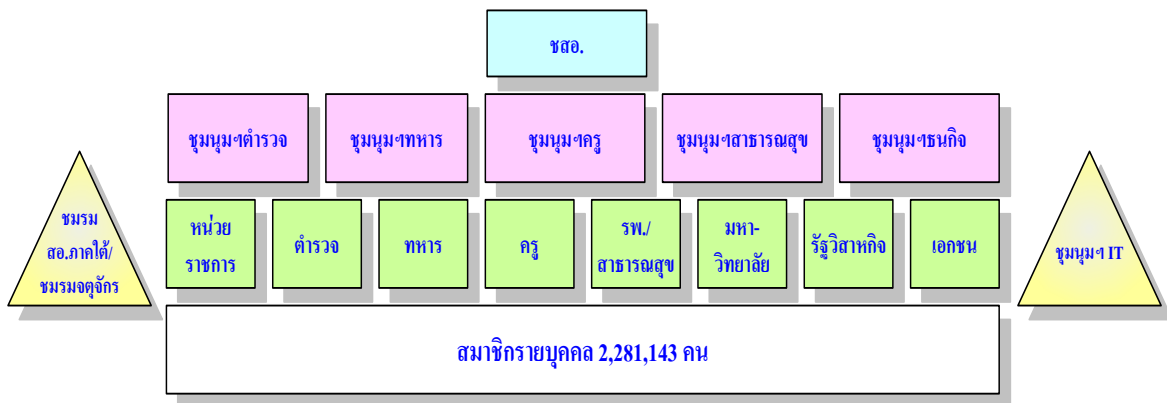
ชสอ.

ชุมนุมฯตำรวจ

ชุมนุมฯทหาร

ชุมนุมฯครู

ชุมนุมฯสาธารณสุข

ชุมนุมฯธนกิจ

ชมรม สอ.ภาคใต้/ ชมรมจตุจักร

หน่วย ราชการ

ตำรวจ

ทหาร

ครู

รพ./ สาธารณสุข

มหา- วิทยาลัย

รัฐวิสาหกิจ

เอกชน

ชุมนุมฯ IT

สมาชิกรายบุคคล 2,281,143 คน